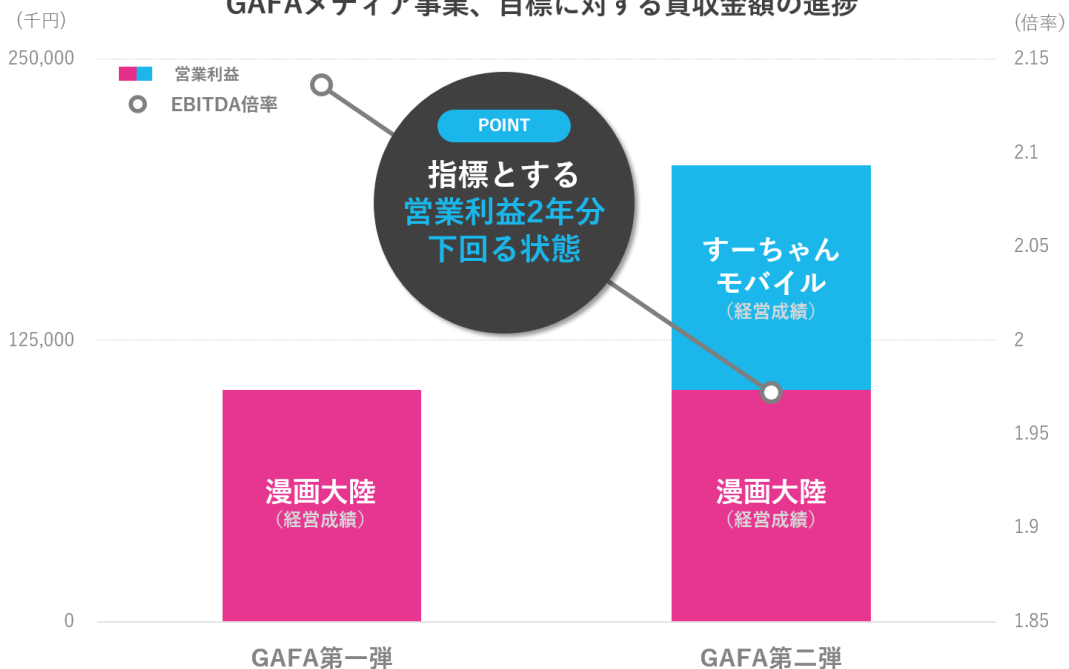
GAFAメディア事業、目標に対する買収金額の進捗

（千円）

（倍率）

250,000
125,000
0

2.15
2.1
2.05
2
1.95
1.9
1.85

営業利益
EBITDA倍率

POINT
指標とする
営業利益2年分
下回る状態

すーちゃん
モバイル
（経営成績）

漫画大陸
（経営成績）

漫画大陸
（経営成績）

GAFA第一弾
GAFA第二弾